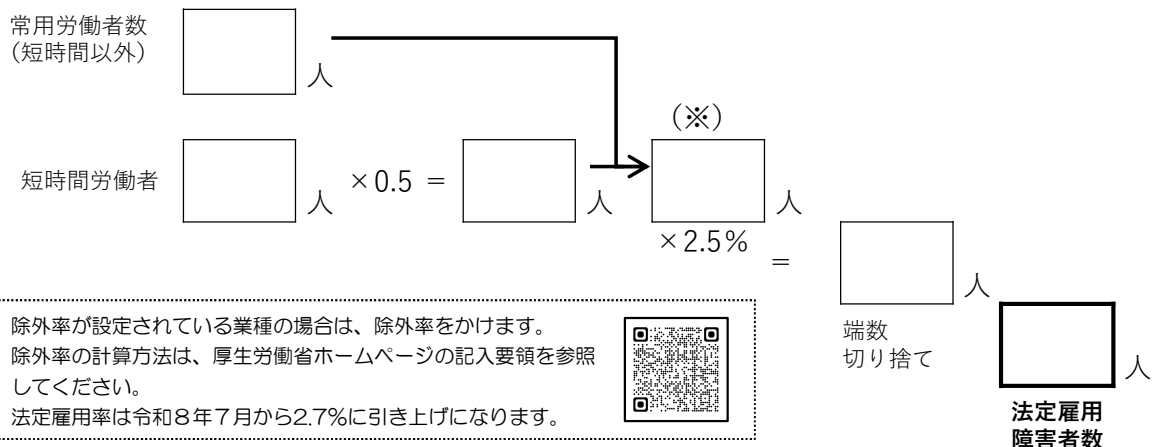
常用労働者数
(短時間以外)

人

(※)

短時間労働者

人 ×0.5 =

人

人

×2.5%

=

人

除外率が設定されている業種の場合は、除外率をかけます。
除外率の計算方法は、厚生労働省ホームページの記入要領を参照してください。
法定雇用率は令和8年7月から2.7%に引き上げになります。

端数
切り捨て

人

法定雇用
障害者数